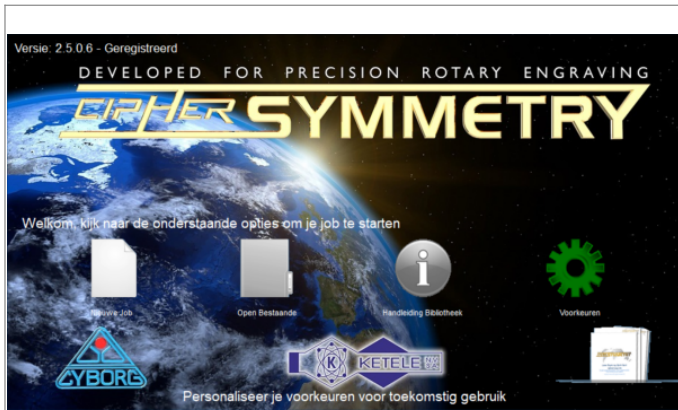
Versie: 2.5.0.6 - Geregistreerd

DEVELOPED FOR PRECISION ROTARY ENGRAVING

CIPHER SYMMETRY

Welkom, klik naar de onderstaande opties om je job te starten

Nieuwe Job

Open Bestaande

Handleiding Bibliotheek

Voorkeuren

CYBORG

KETELE

Personaliseer je voorkeuren voor toekomstig gebruik